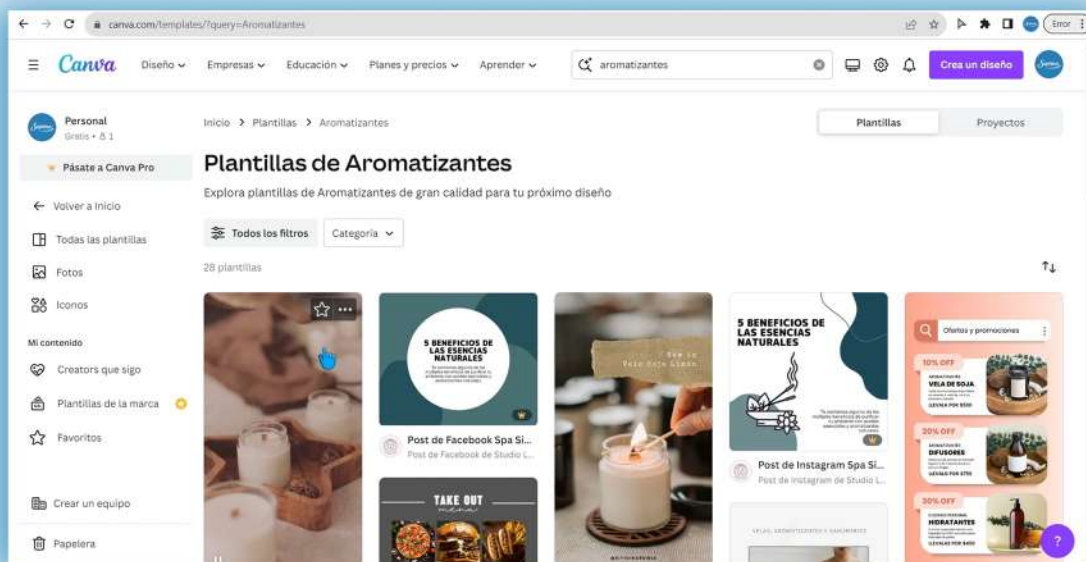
canva.com/templates/?query=Aromatizantes

Error

Canva Diseño Empresas Educación Planes y precios Aprender

aromatizantes

Crea un diseño

Personal
Gratis • 8 1

Pásate a Canva Pro

Volver a Inicio

Todas las plantillas

Fotos

Iconos

Mi contenido

Creators que sigo

Plantillas de la marca

Favoritos

Crear un equipo

Papelera

Inicio > Plantillas > Aromatizantes

Plantillas

Proyectos

Plantillas de Aromatizantes

Explora plantillas de Aromatizantes de gran calidad para tu próximo diseño

Todos los filtros

Categoría

28 plantillas

5 BENEFICIOS DE LAS ESENCIAS NATURALES

Post de Facebook Spa Si...
Post de Facebook de Studio L...

TAKE OUT

5 BENEFICIOS DE LAS ESENCIAS NATURALES

Post de Instagram Spa Si...
Post de Instagram de Studio L...

Ofertas y promociones

10% OFF
VELA DE SOJA

20% OFF
DIFUSORES

30% OFF
HIDRATANTES